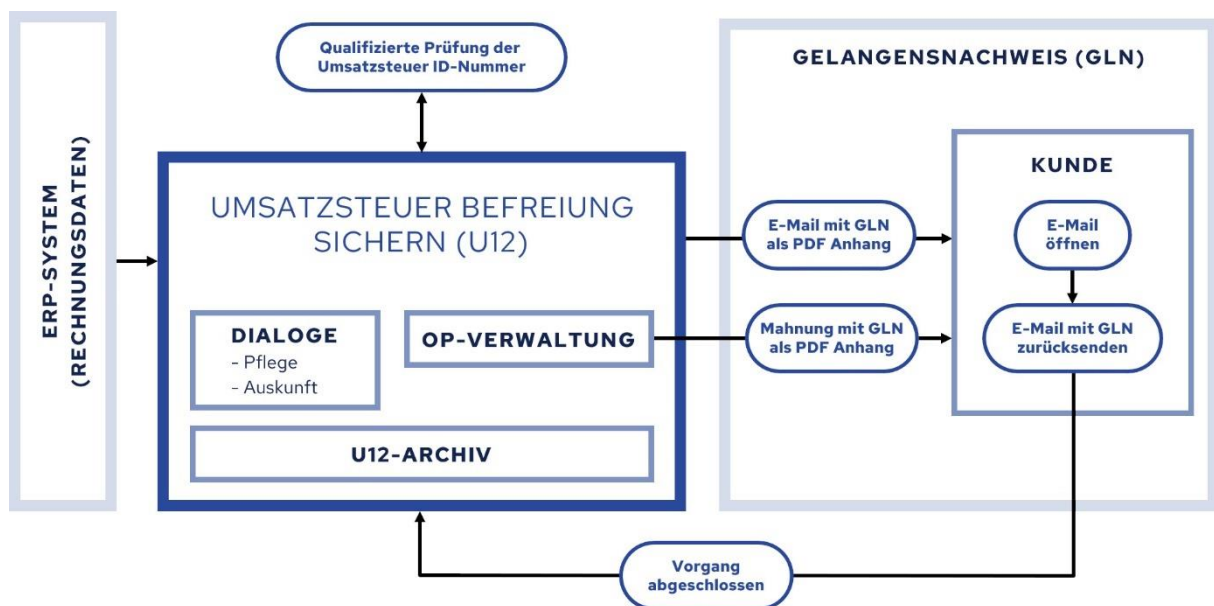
ERP-SYSTEM (RECHNUNGSDATEN)

Qualifizierte Prüfung der Umsatzsteuer ID-Nummer

UMSATZSTEUER BEFREIUNG SICHERN (U12)

DIALOGE
- Pflege
- Auskunft

OP-VERWALTUNG

U12-ARCHIV

GELANGENSNACHWEIS (GLN)

E-Mail mit GLN als PDF Anhang

Mahnung mit GLN als PDF Anhang

KUNDE

E-Mail öffnen

E-Mail mit GLN zurücksenden

Vorgang abgeschlossen